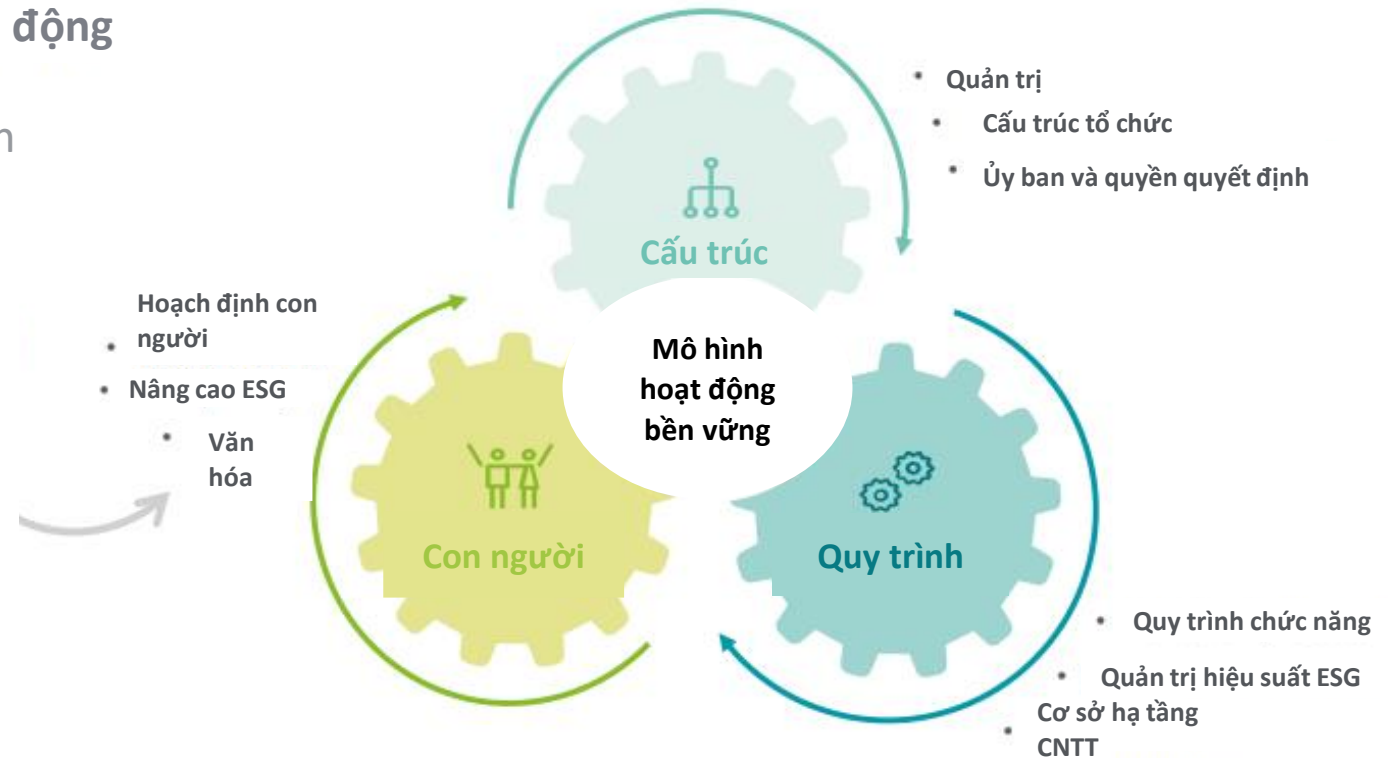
động

n

Quản trị

Cấu trúc tổ chức

Ủy ban và quyền quyết định

Cấu trúc

Hoạch định con người

Nâng cao ESG

Văn hóa

Mô hình hoạt động bền vững

Con người

Quy trình

Quy trình chức năng

Quản trị hiệu suất ESG

Cơ sở hạ tầng CNTT